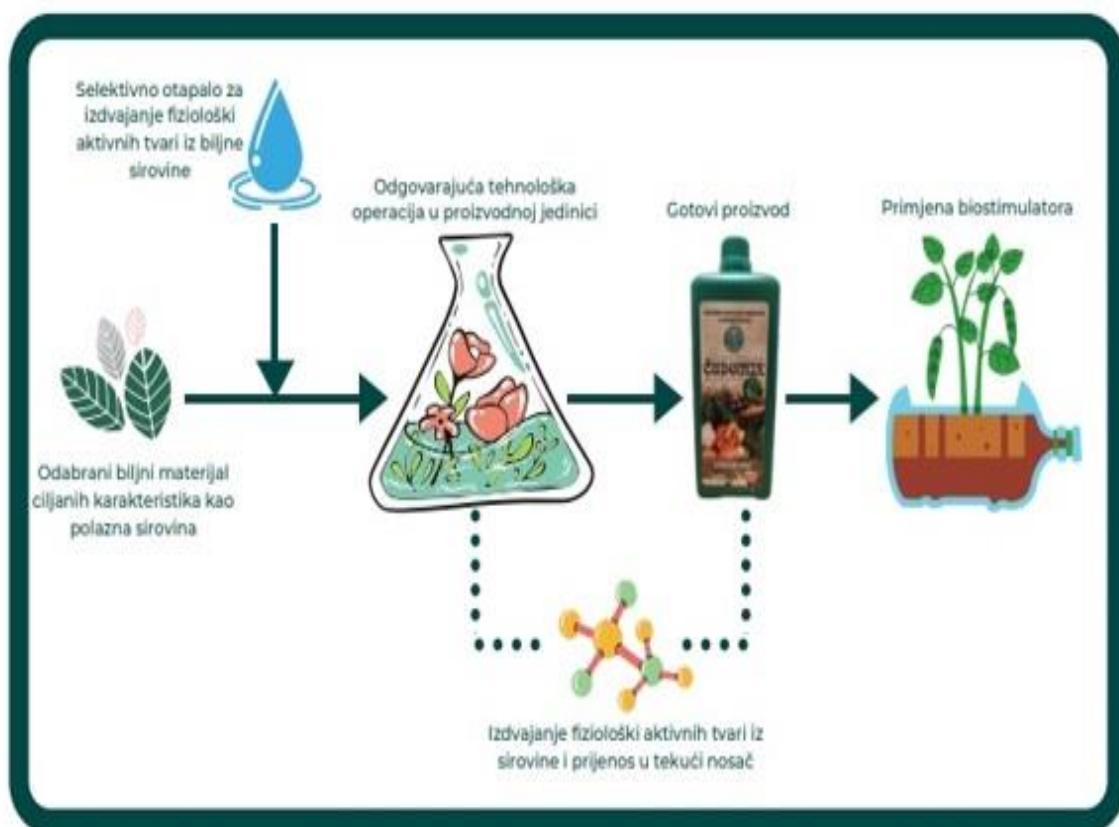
Selektivno otapalo za izdvajanje fiziološki aktivnih tvari iz biljne sirovine

Odgovarajuća tehnološka operacija u proizvodnoj jedinici

Gotovi proizvod

Primjena biostimulatora

Odabrani biljni materijal ciljanih karakteristika kao polazna sirovina

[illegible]

Izdvajanje fiziološki aktivnih tvari iz sirovine i prijenos u tekući nosač